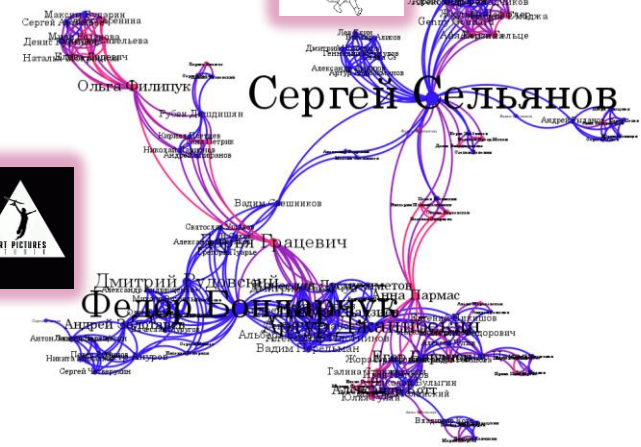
Максим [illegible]
Сергей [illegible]
Денис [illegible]
Наталья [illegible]
Ольга Филипук
Губен Дишан
Николай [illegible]
Андрей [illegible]
Сергей Сельянов
Андрей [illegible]
Вадим Олешников
Святослав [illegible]
Александр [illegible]
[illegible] Грацевич
Дмитрий Рудовский
Федор Бондарчук
Андрей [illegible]
Антон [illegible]
Никита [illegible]
Сергей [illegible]
Вадим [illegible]
Анна Пармас
Жора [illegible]
Галина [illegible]
Юлия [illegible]
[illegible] Булыгин
ART PICTURES
STUDIO